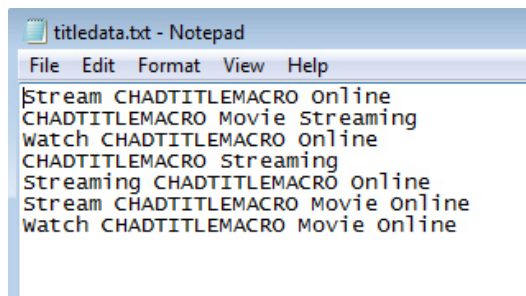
titledata.txt - Notepad

File Edit Format View Help

Stream CHADTITLEMACRO Online
CHADTITLEMACRO Movie Streaming
Watch CHADTITLEMACRO Online
CHADTITLEMACRO Streaming
Streaming CHADTITLEMACRO Online
Stream CHADTITLEMACRO Movie Online
Watch CHADTITLEMACRO Movie Online